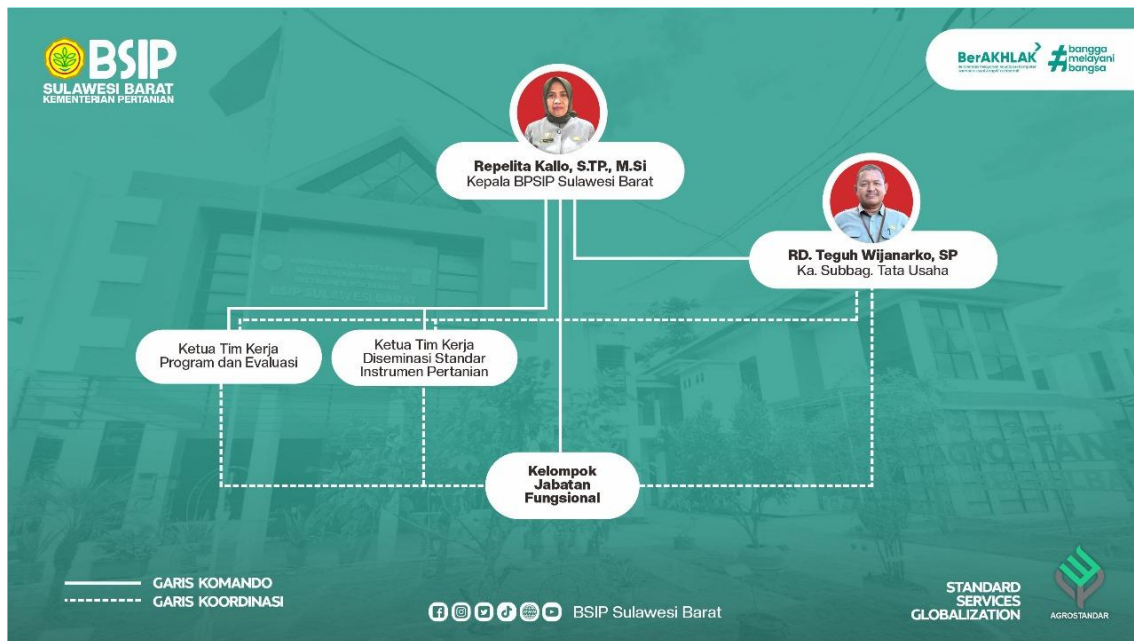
BSIP
SULAWESI BARAT
KEMENTERIAN PERTANIAN

BerAKHLAK
#bangga melayani bangsa

Repelita Kallo, S.TP., M.Si
Kepala BPSIP Sulawesi Barat

RD. Teguh Wijanarko, SP
Ka. Subbag. Tata Usaha

Ketua Tim Kerja
Program dan Evaluasi

Ketua Tim Kerja
Diseminasi Standar
Instrumen Pertanian

Kelompok
Jabatan
Fungsional

GARIS KOMANDO
GARIS KOORDINASI

BSIP Sulawesi Barat

STANDARD
SERVICES
GLOBALIZATION

AGROSTANDAR